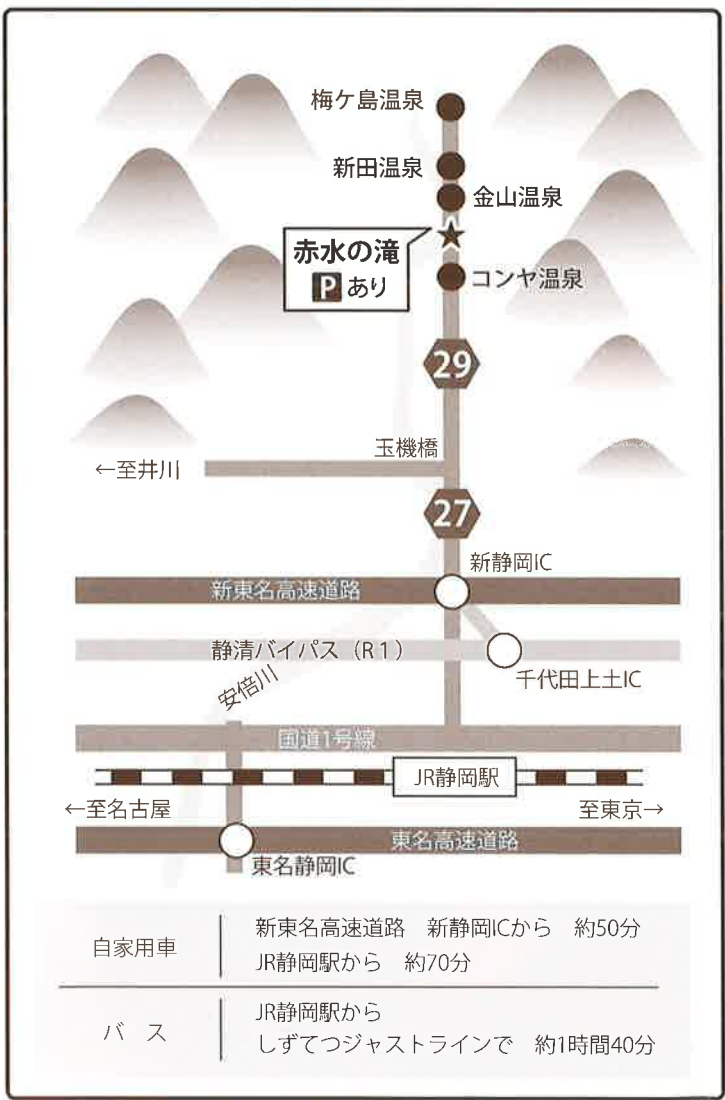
梅ケ島温泉

新田温泉

金山温泉

赤水の滝
P あり

コンヤ温泉

29

玉機橋

←至井川

27

新静岡IC

新東名高速道路

静清バイパス（R1）

千代田上土IC

安倍川

国道1号線

JR静岡駅

←至名古屋

至東京→

東名高速道路

東名静岡IC

| 自家用車 | 新東名高速道路　新静岡ICから　約50分<br>JR静岡駅から　約70分 |
|---|---|
| バス | JR静岡駅から<br>しずてつジャストラインで　約1時間40分 |